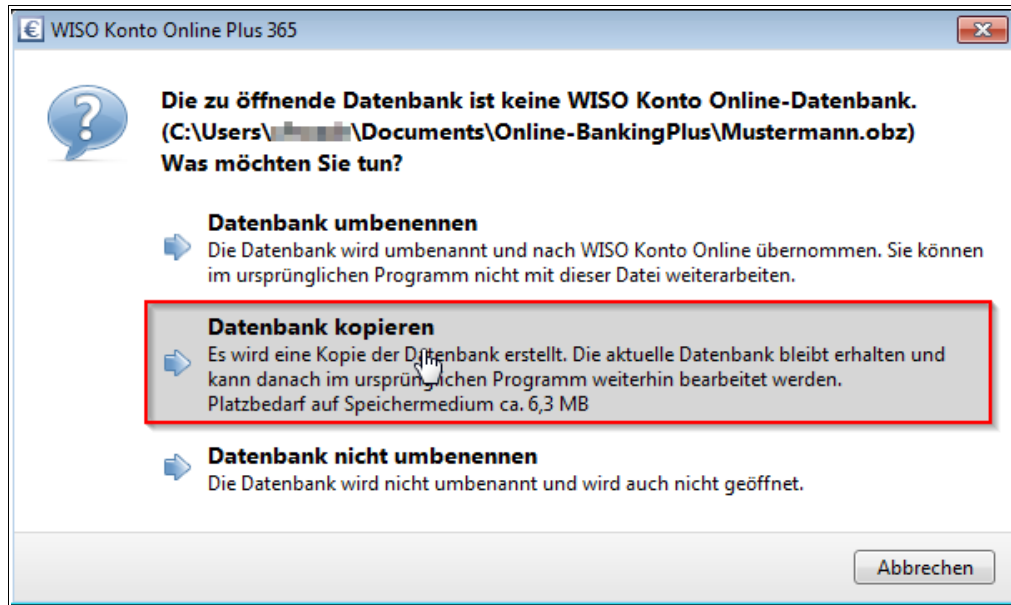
WISO Konto Online Plus 365

Die zu öffnende Datenbank ist keine WISO Konto Online-Datenbank. (C:\Users\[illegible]\Documents\Online-BankingPlus\Mustermann.obz) Was möchten Sie tun?

Datenbank umbenennen
Die Datenbank wird umbenannt und nach WISO Konto Online übernommen. Sie können im ursprünglichen Programm nicht mit dieser Datei weiterarbeiten.

Datenbank kopieren
Es wird eine Kopie der Datenbank erstellt. Die aktuelle Datenbank bleibt erhalten und kann danach im ursprünglichen Programm weiterhin bearbeitet werden. Platzbedarf auf Speichermedium ca. 6,3 MB

Datenbank nicht umbenennen
Die Datenbank wird nicht umbenannt und wird auch nicht geöffnet.

Abbrechen